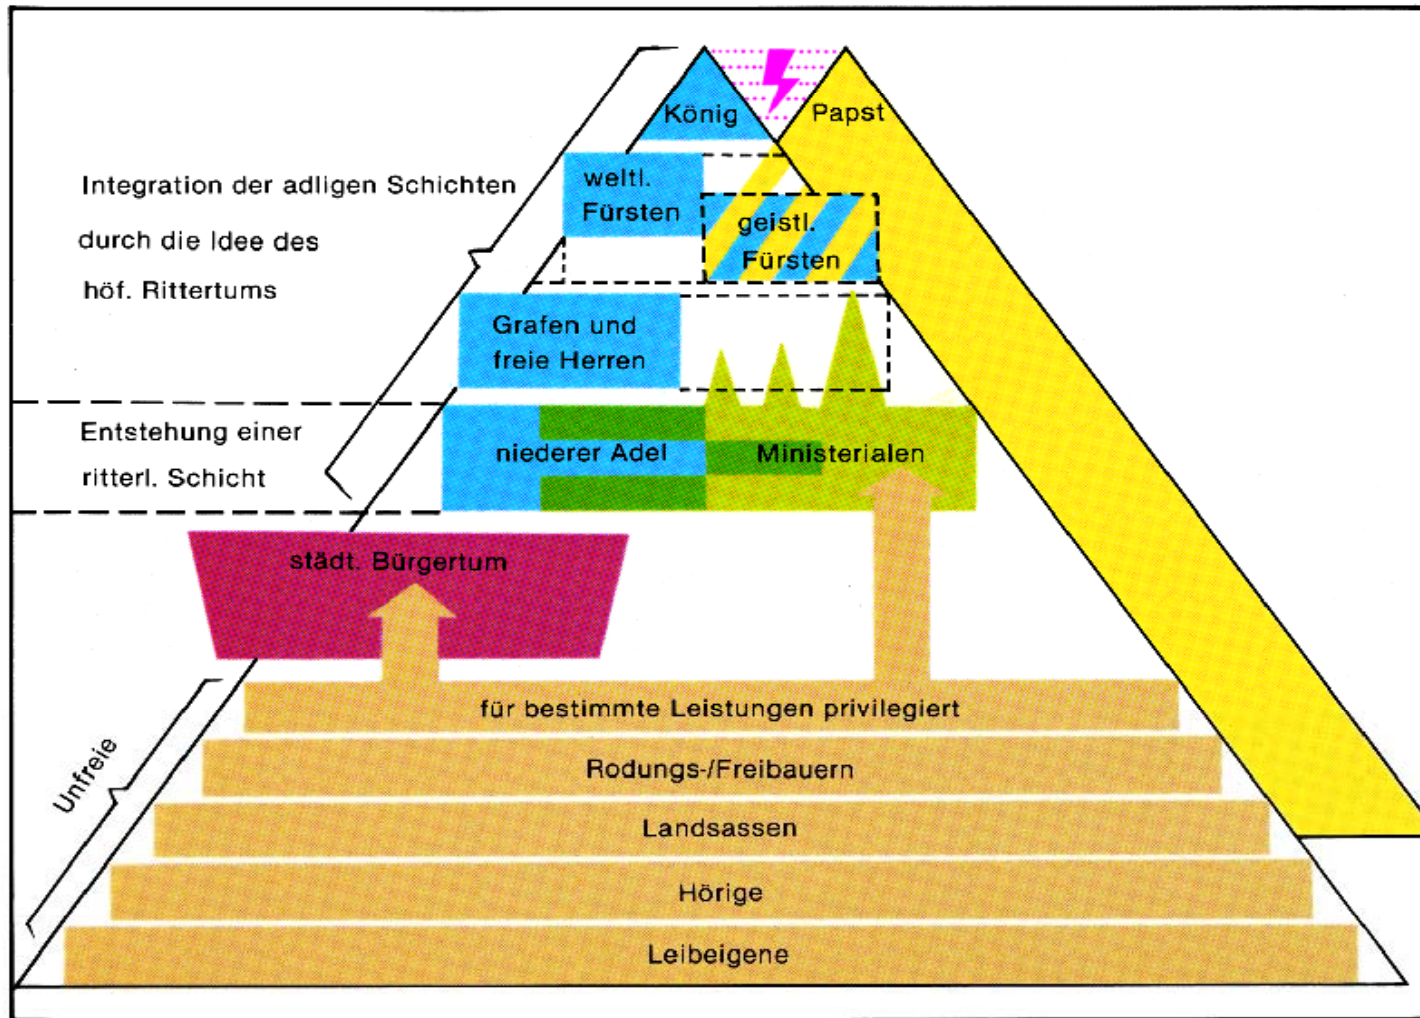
König

Papst

Integration der adligen Schichten durch die Idee des höf. Rittertums

weltl. Fürsten

geistl. Fürsten

Grafen und freie Herren

Entstehung einer ritterl. Schicht

niederer Adel

Ministerialen

städt. Bürgertum

Unfreie

für bestimmte Leistungen privilegiert

Rodungs-/Freibauern

Landsassen

Hörige

Leibeigene